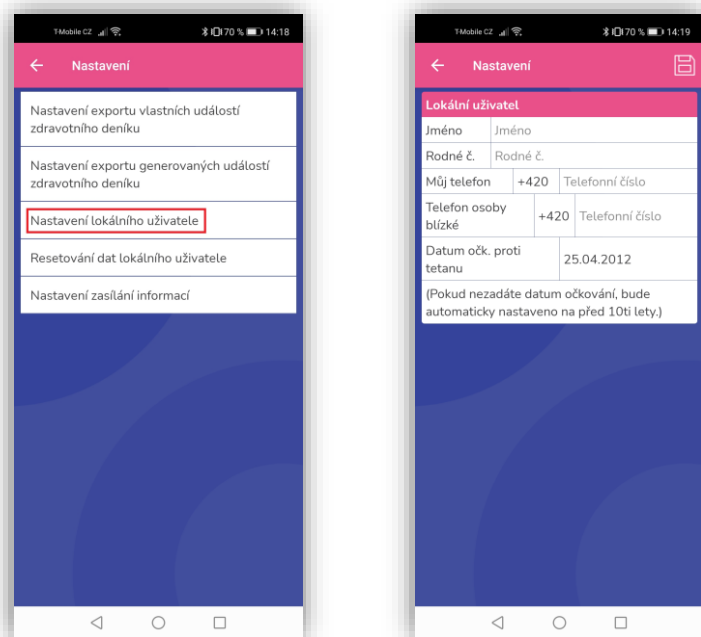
T-Mobile CZ 70 % 14:18

← Nastavení

Nastavení exportu vlastních událostí zdravotního deníku

Nastavení exportu generovaných událostí zdravotního deníku

Nastavení lokálního uživatele

Resetování dat lokálního uživatele

Nastavení zasílání informací

T-Mobile CZ 70 % 14:19

← Nastavení

Lokální uživatel

| Jméno | Jméno | |
|---|---|---|
| Rodné č. | Rodné č. | |
| Můj telefon | +420 | Telefonní číslo |
| Telefon osoby blízké | +420 | Telefonní číslo |
| Datum očk. proti tetanu | 25.04.2012 | |

(Pokud nezadáte datum očkování, bude automaticky nastaveno na před 10ti lety.)